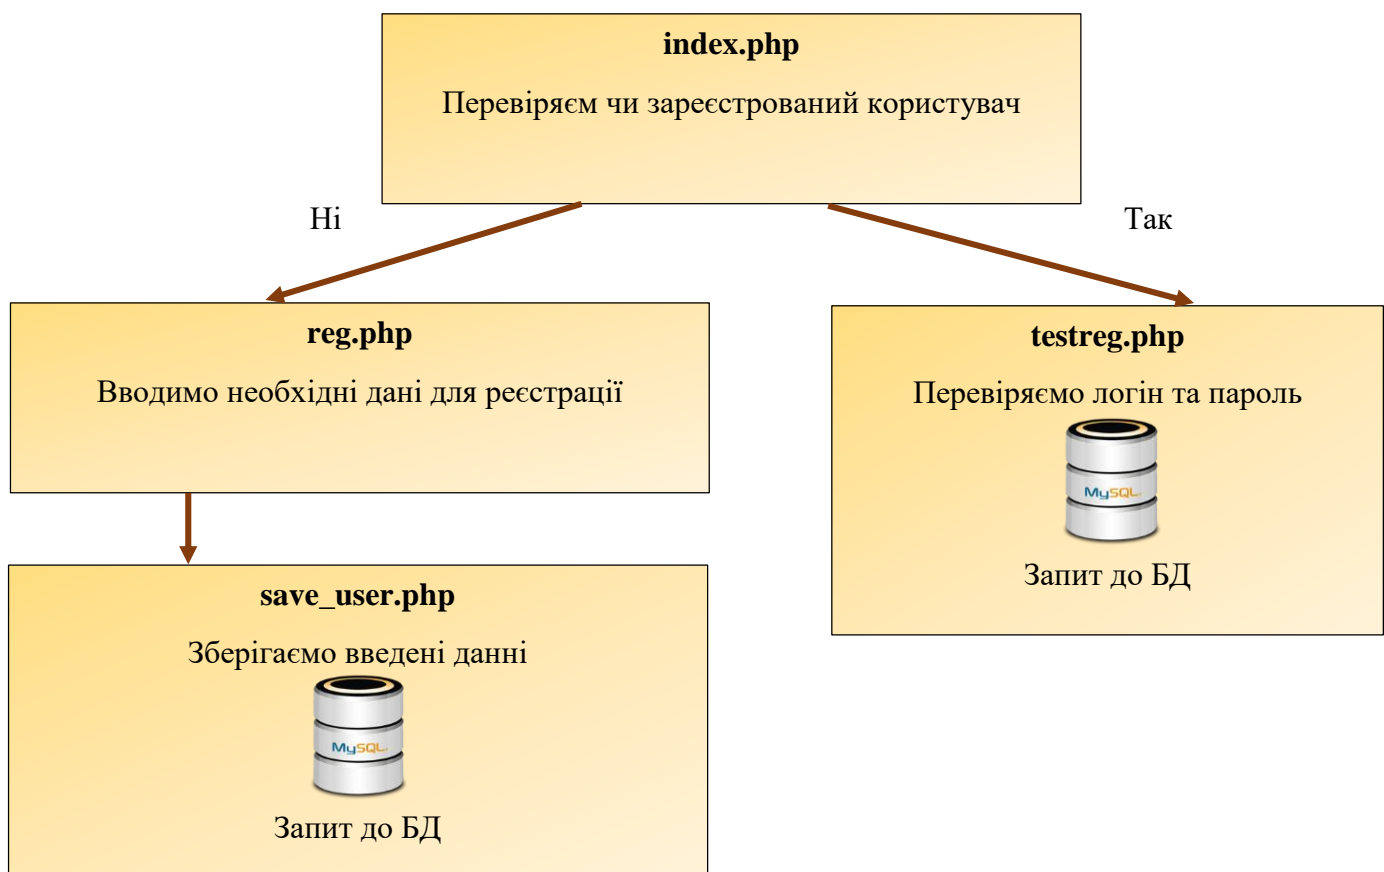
**index.php**

Перевіряєм чи зареєстрований користувач

Ні

Так

**reg.php**

Вводимо необхідні дані для реєстрації

**testreg.php**

Перевіряємо логін та пароль

MySQL

Запит до БД

**save_user.php**

Зберігаємо введені данні

MySQL

Запит до БД